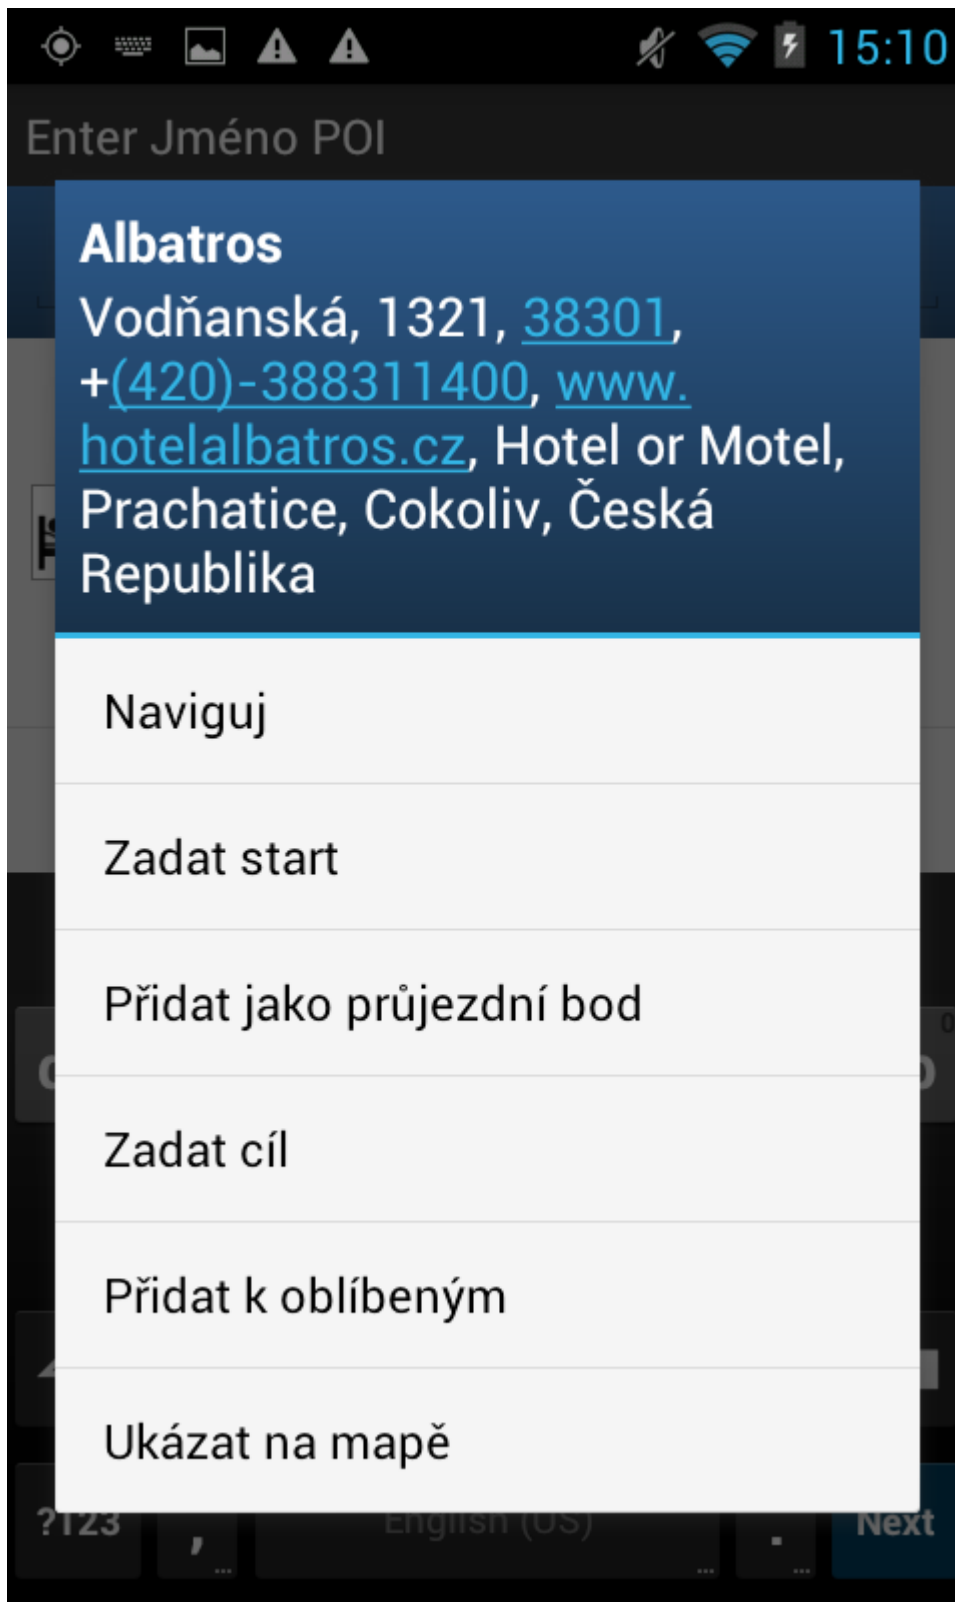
15:10

Enter Jméno POI

Albatros
Vodňanská, 1321, 38301, +(420)-388311400, www.hotelalbatros.cz, Hotel or Motel, Prachatice, Cokoliv, Česká Republika

Naviguj

Zadat start

Přidat jako průjezdní bod

Zadat cíl

Přidat k oblíbeným

Ukázat na mapě

?123 , English (US) . Next